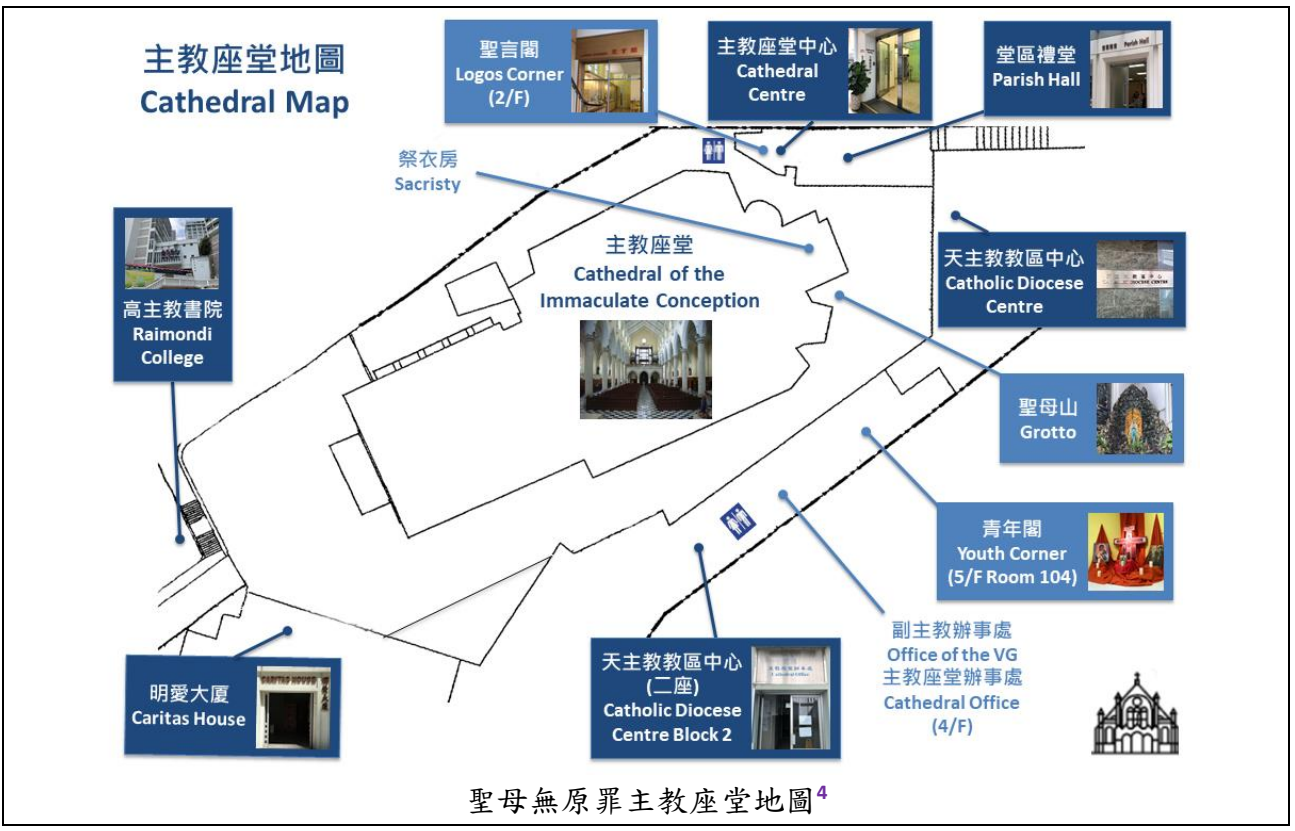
主教座堂地圖
Cathedral Map

聖言閣
Logos Corner
(2/F)

主教座堂中心
Cathedral Centre

堂區禮堂
Parish Hall

Parish Hall

祭衣房
Sacristy

主教座堂
Cathedral of the Immaculate Conception

天主教教區中心
Catholic Diocese Centre

高主教書院
Raimondi College

聖母山
Grotto

青年閣
Youth Corner
(5/F Room 104)

副主教辦事處
Office of the VG
主教座堂辦事處
Cathedral Office
(4/F)

明愛大廈
Caritas House

CARITAS HOUSE

天主教教區中心
(二座)
Catholic Diocese Centre Block 2

Cathedral Office

聖母無原罪主教座堂地圖$^{4}$